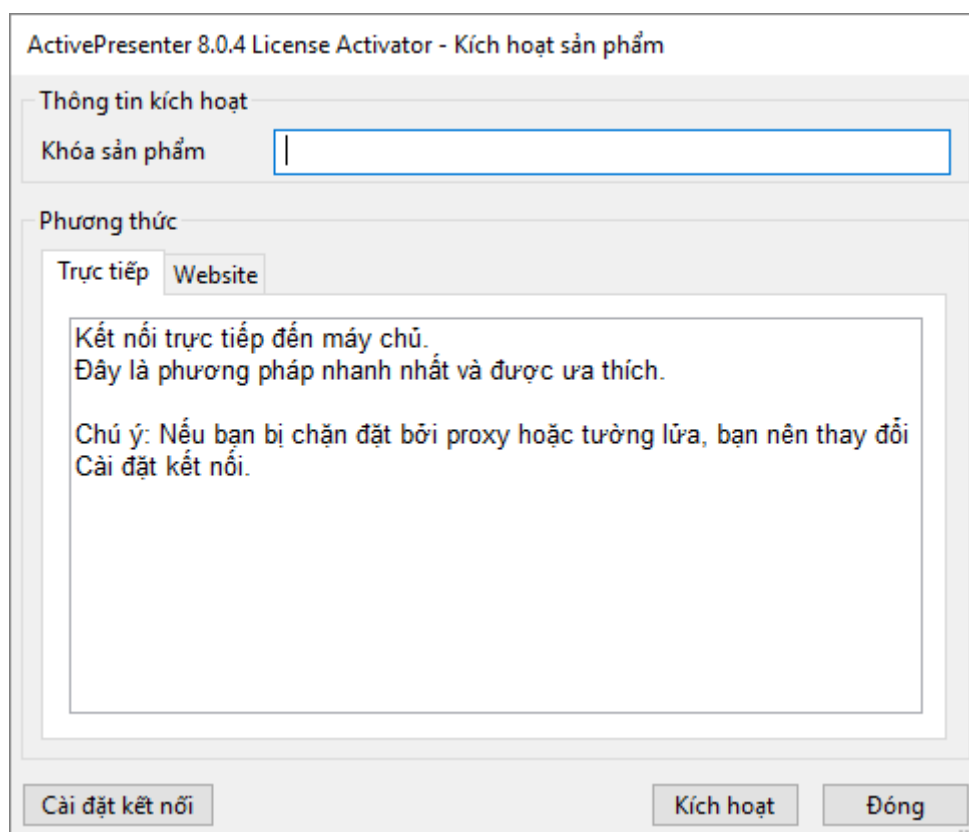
ActivePresenter 8.0.4 License Activator - Kích hoạt sản phẩm

Thông tin kích hoạt

Khóa sản phẩm

Phương thức

Trực tiếp

Website

Kết nối trực tiếp đến máy chủ.
Đây là phương pháp nhanh nhất và được ưa thích.

Chú ý: Nếu bạn bị chặn đặt bởi proxy hoặc tường lửa, bạn nên thay đổi Cài đặt kết nối.

Cài đặt kết nối

Kích hoạt

Đóng